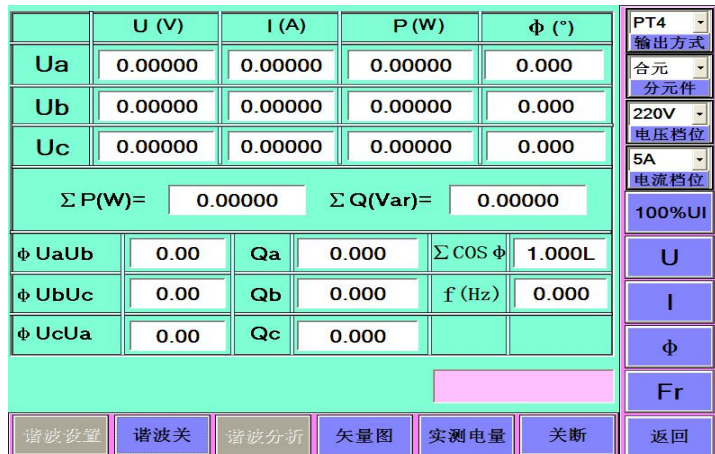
| | U (V) | I (A) | P (W) | Φ (°) |
|---|---|---|---|---|
| Ua | 0.00000 | 0.00000 | 0.00000 | 0.000 |
| Ub | 0.00000 | 0.00000 | 0.00000 | 0.000 |
| Uc | 0.00000 | 0.00000 | 0.00000 | 0.000 |

$\Sigma$P(W)= 0.00000 $\Sigma$Q(Var)= 0.00000

| | | | | | |
|---|---|---|---|---|---|
| Φ UaUb | 0.00 | Qa | 0.000 | $\Sigma$COS Φ | 1.000L |
| Φ UbUc | 0.00 | Qb | 0.000 | f (Hz) | 0.000 |
| Φ UcUa | 0.00 | Qc | 0.000 | | |

谐波设置 谐波关 谐波分析 矢量图 实测电量 关断

PT4
输出方式
合元
分元件
220V
电压档位
5A
电流档位
100%UI
U
I
Φ
Fr
返回